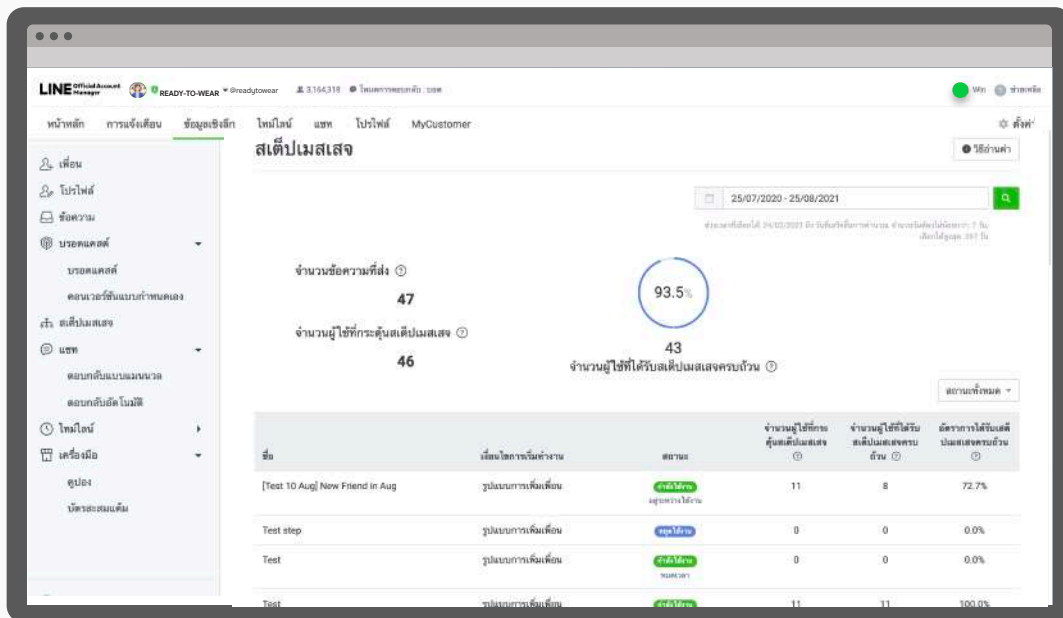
LINE Official Account Manager READY-TO-WEAR @readytowear 3,164,318 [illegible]

Win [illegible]

หน้าหลัก การแจ้งเตือน ข้อมูลเชิงลึก ไทม์ไลน์ แชท โปรไฟล์ MyCustomer

ตั้งค่า

เพื่อน
โปรไฟล์
ข้อความ
บรอดแคสต์
บรอดแคสต์
คอนเวอร์ชันแบบกำหนดเอง
สเต็ปเมสเสจ
แชท
ตอบกลับแบบแมนนวล
ตอบกลับอัตโนมัติ
ไทม์ไลน์
เครื่องมือ
คูปอง
บัตรสะสมแต้ม

สเต็ปเมสเสจ

วิธีอ่านค่า

25/07/2020 - 25/08/2021

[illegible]

จำนวนข้อความที่ส่ง
47

จำนวนผู้ใช้ที่กระตุ้นสเต็ปเมสเสจ
46

93.5%

43
จำนวนผู้ใช้ที่ได้รับสเต็ปเมสเสจครบถ้วน

สถานะทั้งหมด

| ชื่อ | เงื่อนไขการเริ่มทำงาน | สถานะ | จำนวนผู้ใช้ที่กระตุ้นสเต็ปเมสเสจ | จำนวนผู้ใช้ที่ได้รับสเต็ปเมสเสจครบถ้วน | อัตราการได้รับสเต็ปเมสเสจครบถ้วน |
|---|---|---|---|---|---|
| [Test 10 Aug] New Friend in Aug | รูปแบบการเพิ่มเพื่อน | กำลังใช้งาน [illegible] | 11 | 8 | 72.7% |
| Test step | รูปแบบการเพิ่มเพื่อน | หยุดใช้งาน | 0 | 0 | 0.0% |
| Test | รูปแบบการเพิ่มเพื่อน | กำลังใช้งาน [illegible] | 0 | 0 | 0.0% |
| Test | รูปแบบการเพิ่มเพื่อน | กำลังใช้งาน | 11 | 11 | 100.0% |